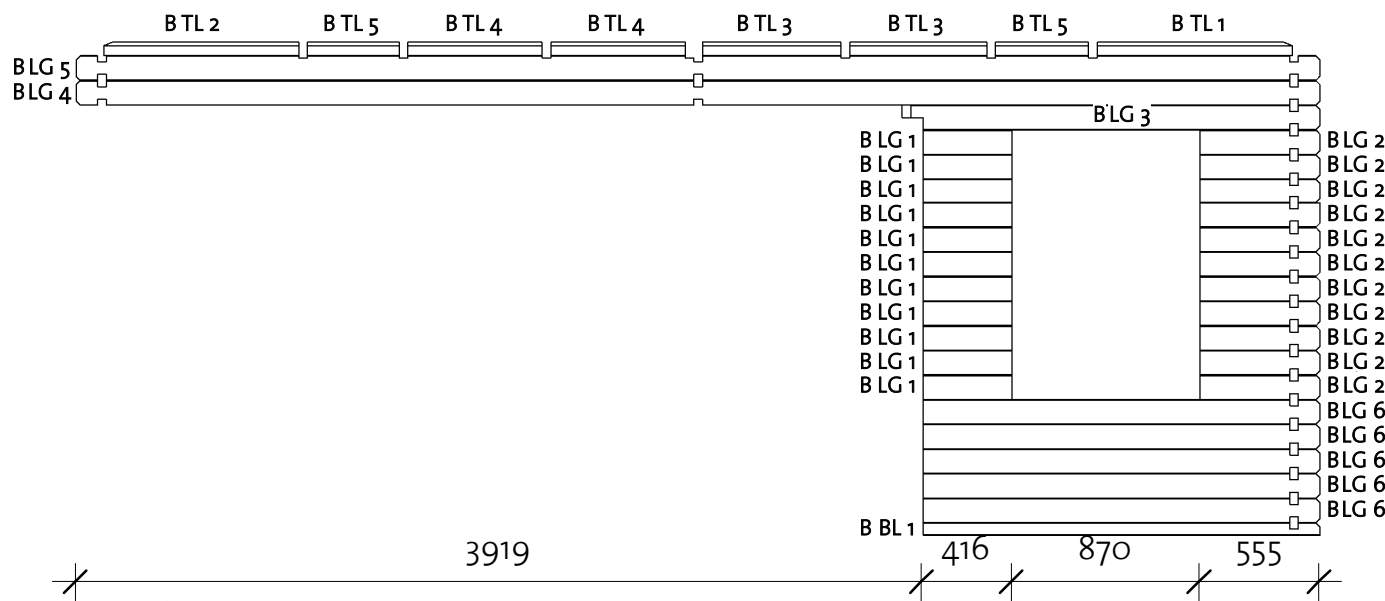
B TL 2 B TL 5 B TL 4 B TL 4 B TL 3 B TL 3 B TL 5 B TL 1

B LG 5
B LG 4
B LG 3

B LG 1
B LG 1
B LG 1
B LG 1
B LG 1
B LG 1
B LG 1
B LG 1
B LG 1
B LG 1
B LG 1

B LG 2
B LG 2
B LG 2
B LG 2
B LG 2
B LG 2
B LG 2
B LG 2
B LG 2
B LG 2
B LG 2
B LG 6
B LG 6
B LG 6
B LG 6
B LG 6

B BL 1

3919 416 870 555